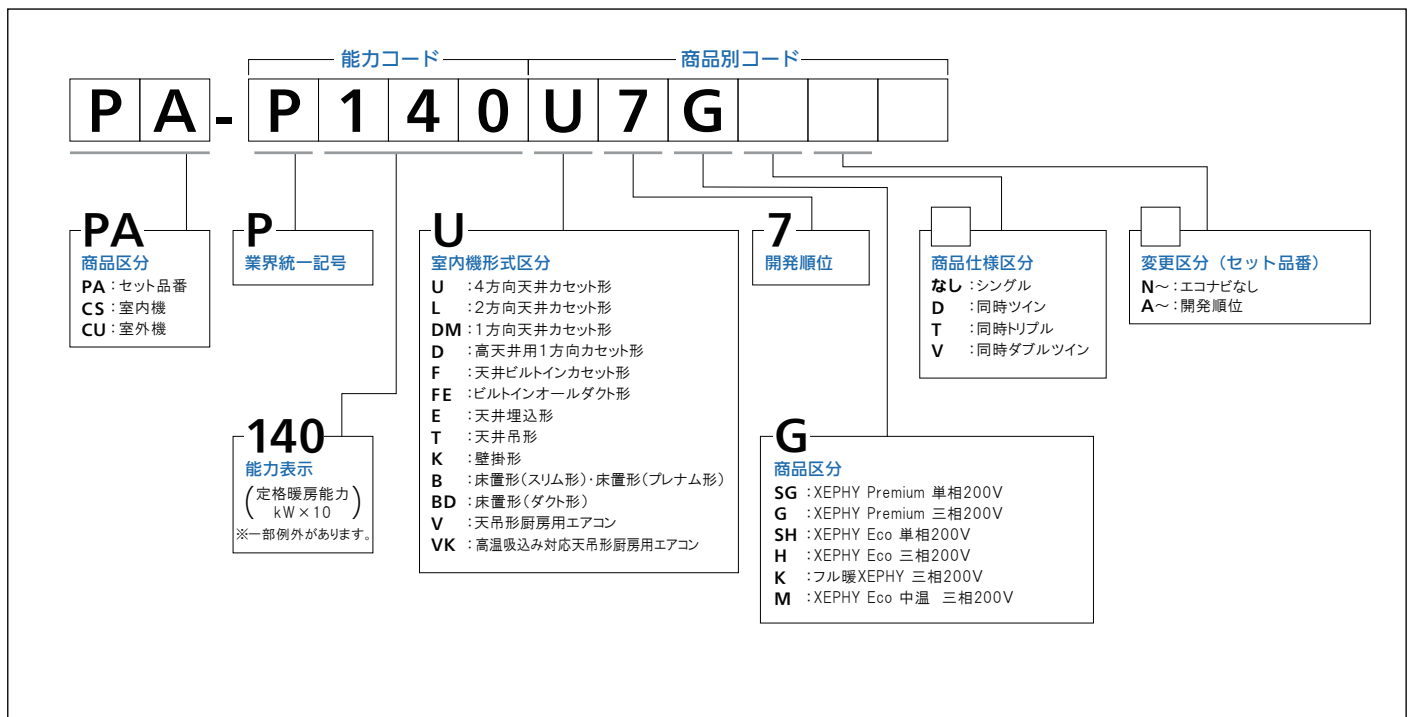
能力コード　商品別コード

P A - P 1 4 0 U 7 G

PA
商品区分
PA：セット品番
CS：室内機
CU：室外機

P
業界統一記号

140
能力表示
(定格暖房能力 kW × 10)
※一部例外があります。

U
室内機形式区分
U：4方向天井カセット形
L：2方向天井カセット形
DM：1方向天井カセット形
D：高天井用1方向カセット形
F：天井ビルトインカセット形
FE：ビルトインオールダクト形
E：天井埋込形
T：天井吊形
K：壁掛形
B：床置形(スリム形)・床置形(プレナム形)
BD：床置形(ダクト形)
V：天吊形厨房用エアコン
VK：高温吸込み対応天吊形厨房用エアコン

7
開発順位

G
商品区分
SG：XEPHY Premium 単相200V
G：XEPHY Premium 三相200V
SH：XEPHY Eco 単相200V
H：XEPHY Eco 三相200V
K：フル暖XEPHY 三相200V
M：XEPHY Eco 中温　三相200V

商品仕様区分
なし：シングル
D：同時ツイン
T：同時トリプル
V：同時ダブルツイン

変更区分（セット品番）
N～：エコナビなし
A～：開発順位